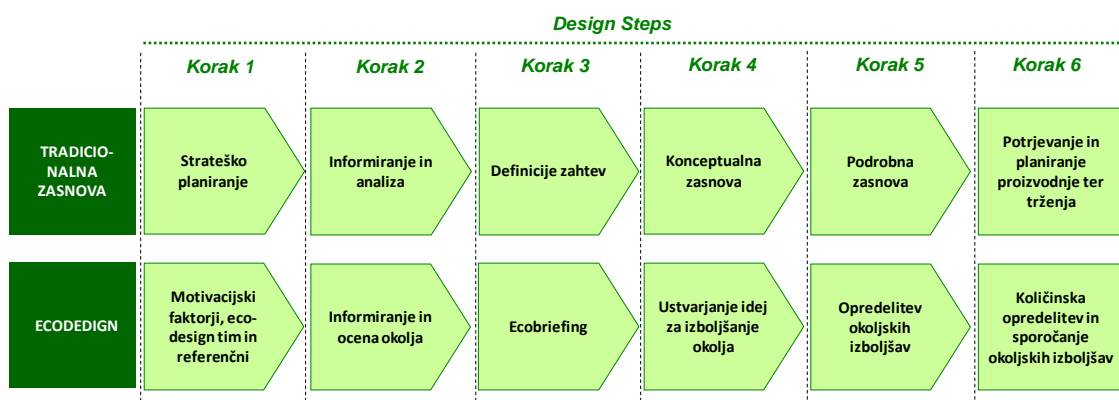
Design Steps

| | Korak 1 | Korak 2 | Korak 3 | Korak 4 | Korak 5 | Korak 6 |
|---|---|---|---|---|---|---|
| TRADICIONALNA ZASNOVA | Strateško planiranje | Informiranje in analiza | Definicije zahtev | Konceptualna zasnova | Podrobna zasnova | Potrjevanje in planiranje proizvodnje ter trženja |
| ECODEDIGN | Motivacijski faktorji, ecodesign tim in referenčni | Informiranje in ocena okolja | Ecobriefing | Ustvarjanje idej za izboljšanje okolja | Opredelitev okoljskih izboljšav | Količinska opredelitev in sporočanje okoljskih izboljšav |